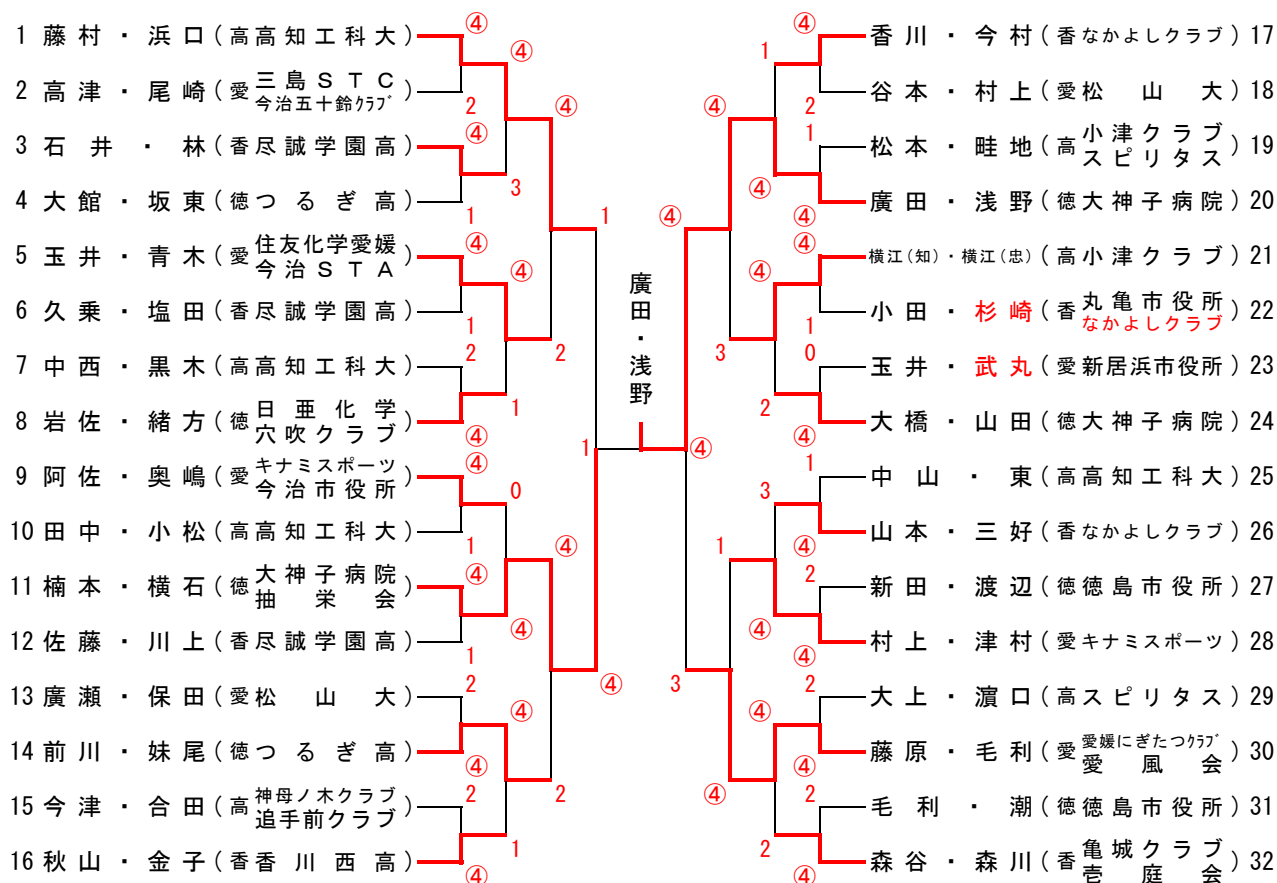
1 藤村・浜口（高高知工科大）
2 高津・尾崎（愛三島ＳＴＣ 今治五十鈴クラブ）
3 石井・林（香尽誠学園高）
4 大館・坂東（徳つるぎ高）
5 玉井・青木（愛住友化学愛媛 今治ＳＴＡ）
6 久乗・塩田（香尽誠学園高）
7 中西・黒木（高高知工科大）
8 岩佐・緒方（徳日亜化学 穴吹クラブ）
9 阿佐・奥嶋（愛キナミスポーツ 今治市役所）
10 田中・小松（高高知工科大）
11 楠本・横石（徳大神子病院 抽栄会）
12 佐藤・川上（香尽誠学園高）
13 廣瀬・保田（愛松山大）
14 前川・妹尾（徳つるぎ高）
15 今津・合田（高神母ノ木クラブ 追手前クラブ）
16 秋山・金子（香香川西高）

④ ④ 2 ④ ④ 3 1 1 ④ ④ 1 2 2 1 ④ 1 ④ 0 1 ④ ④ ④ 1 ④ 2 ④ ④ 2 2 1 ④

廣田・浅野

④ 1 ④ 2 1 ④ ④ ④ ④ ④ 1 3 0 2 ④ ④ 1 3 ④ 1 2 ④ ④ 3 2 ④ ④ ④ 2 ④ 2 ④

香川・今村（香なかよしクラブ）17
谷本・村上（愛松山大）18
松本・畦地（高小津クラブ スピリタス）19
廣田・浅野（徳大神子病院）20
横江（知）・横江（忠）（高小津クラブ）21
小田・杉崎（香丸亀市役所 なかよしクラブ）22
玉井・武丸（愛新居浜市役所）23
大橋・山田（徳大神子病院）24
中山・東（高高知工科大）25
山本・三好（香なかよしクラブ）26
新田・渡辺（徳徳島市役所）27
村上・津村（愛キナミスポーツ）28
大上・濵口（高スピリタス）29
藤原・毛利（愛愛媛にぎたつクラブ 愛風会）30
毛利・潮（徳徳島市役所）31
森谷・森川（香亀城クラブ 壱庭会）32